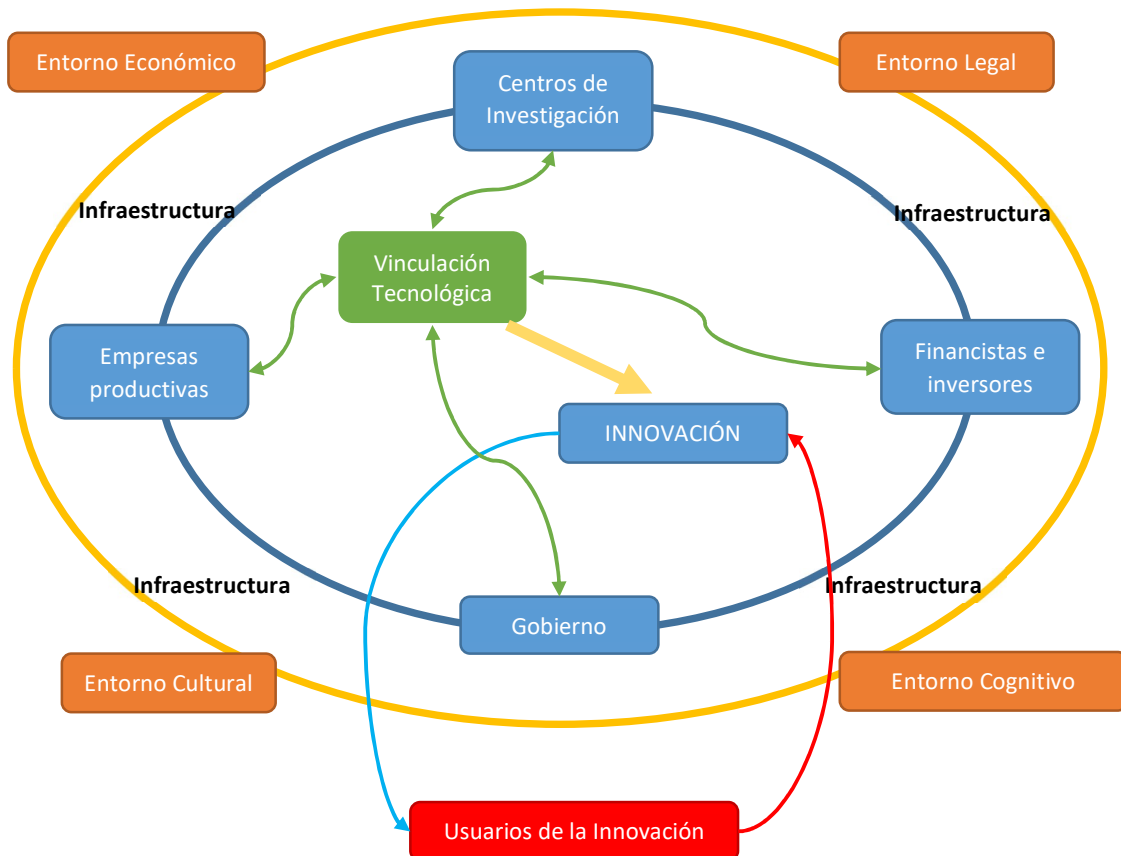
Entorno Económico

Centros de Investigación

Entorno Legal

Infraestructura

Infraestructura

Vinculación Tecnológica

Empresas productivas

Financistas e inversores

INNOVACIÓN

Infraestructura

Infraestructura

Gobierno

Entorno Cultural

Entorno Cognitivo

Usuarios de la Innovación